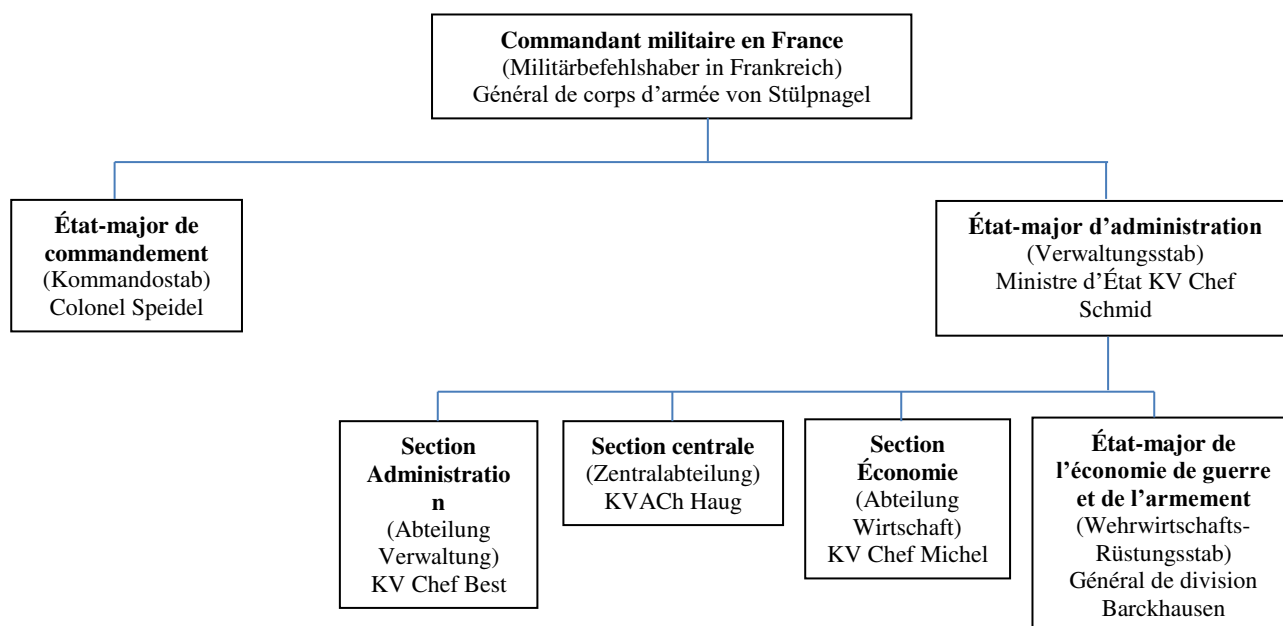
**Commandant militaire en France**
(Militärbefehlshaber in Frankreich)
Général de corps d'armée von Stülpnagel

**État-major de commandement**
(Kommandostab)
Colonel Speidel

**État-major d'administration**
(Verwaltungsstab)
Ministre d'État KV Chef Schmid

**Section Administration**
(Abteilung Verwaltung)
KV Chef Best

**Section centrale**
(Zentralabteilung)
KVACh Haug

**Section Économie**
(Abteilung Wirtschaft)
KV Chef Michel

**État-major de l'économie de guerre et de l'armement**
(Wehrwirtschafts-Rüstungsstab)
Général de division Barckhausen